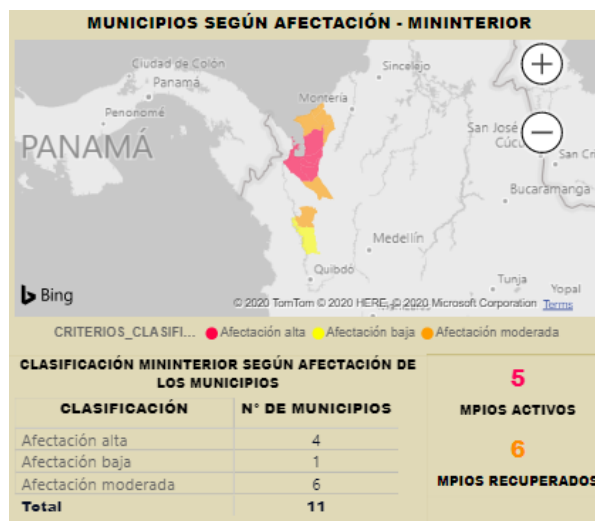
MUNICIPIOS SEGÚN AFECTACIÓN - MININTERIOR

Ciudad de Colón
Panamá
Penonomé
PANAMÁ
Montería
Sincelejo
San José de Cúcuta
San Cri
Bucaramanga
Medellín
Quibdó
Tunja
Yopal
Bing
© 2020 TomTom © 2020 HERE, © 2020 Microsoft Corporation Terms

CRITERIOS_CLASIFI... Afectación alta Afectación baja Afectación moderada

CLASIFICACIÓN MININTERIOR SEGÚN AFECTACIÓN DE LOS MUNICIPIOS

| CLASIFICACIÓN | N° DE MUNICIPIOS |
|---|---|
| Afectación alta | 4 |
| Afectación baja | 1 |
| Afectación moderada | 6 |
| Total | 11 |

5
MPIOS ACTIVOS

6
MPIOS RECUPERADOS